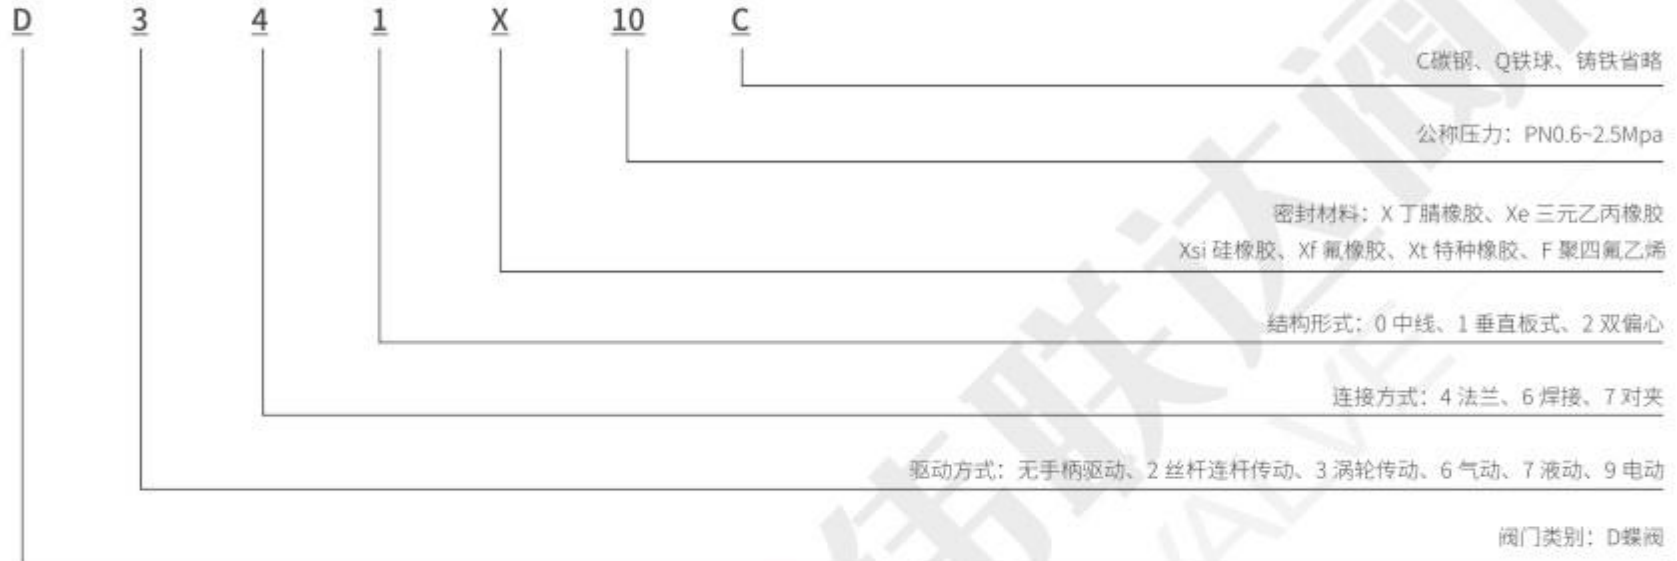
D 3 4 1 X 10 C

C碳钢、Q铁球、铸铁省略

公称压力：PN0.6~2.5Mpa

密封材料：X 丁腈橡胶、Xe 三元乙丙橡胶
Xsi 硅橡胶、Xf 氟橡胶、Xt 特种橡胶、F 聚四氟乙烯

结构形式：0 中线、1 垂直板式、2 双偏心

连接方式：4 法兰、6 焊接、7 对夹

驱动方式：无手柄驱动、2 丝杆连杆传动、3 涡轮传动、6 气动、7 液动、9 电动

阀门类别：D蝶阀